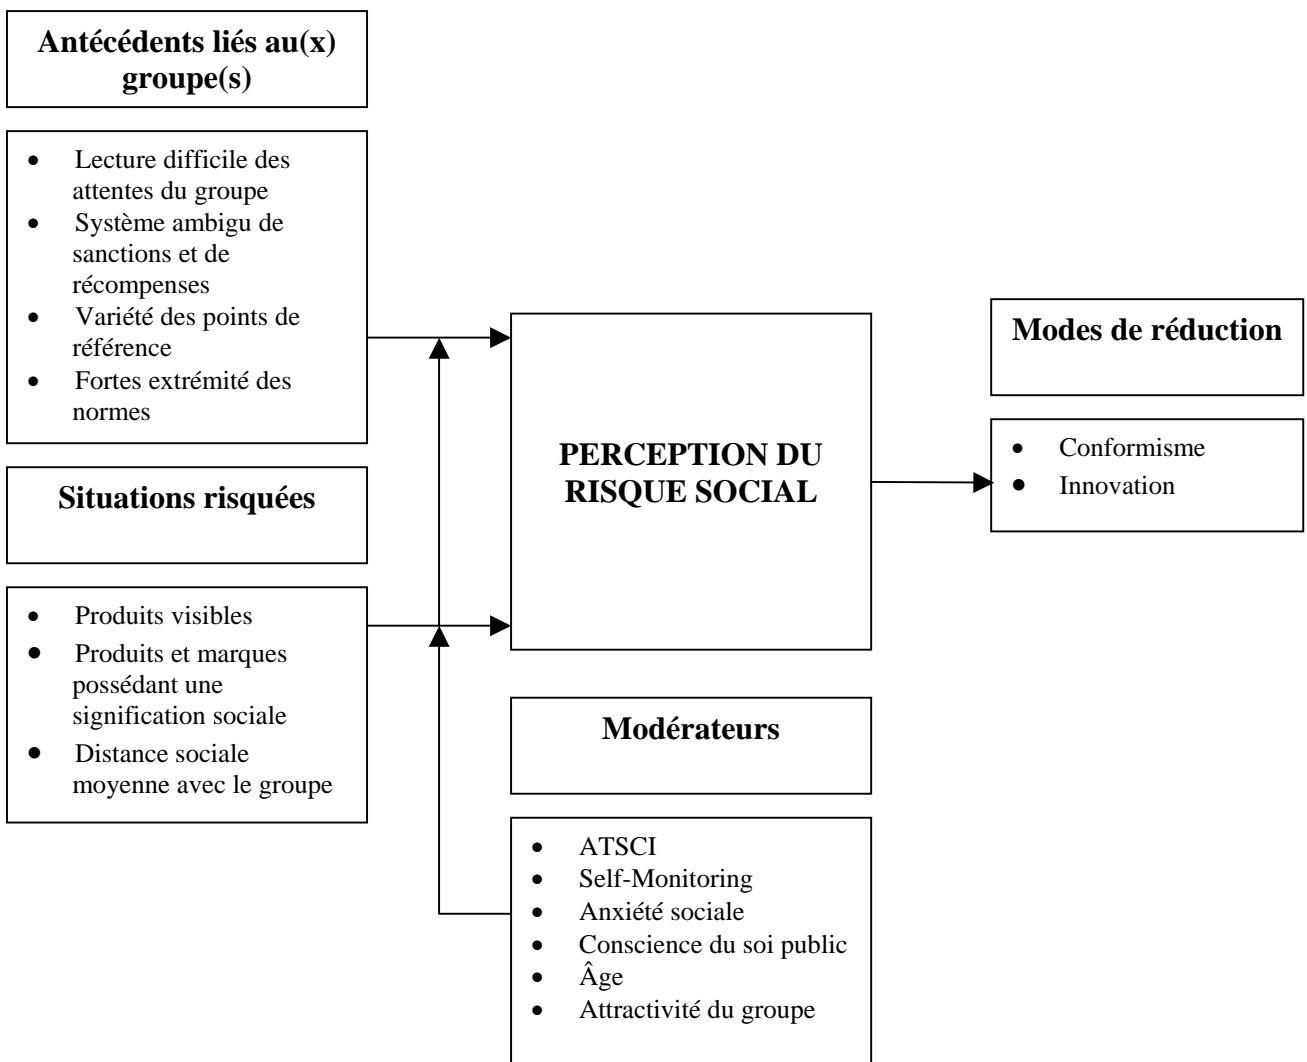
**Antécédents liés au(x) groupe(s)**

- Lecture difficile des attentes du groupe
- Système ambigu de sanctions et de récompenses
- Variété des points de référence
- Fortes extrémité des normes

**Situations risquées**

- Produits visibles
- Produits et marques possédant une signification sociale
- Distance sociale moyenne avec le groupe

**PERCEPTION DU RISQUE SOCIAL**

**Modérateurs**

- ATSCI
- Self-Monitoring
- Anxiété sociale
- Conscience du soi public
- Âge
- Attractivité du groupe

**Modes de réduction**

- Conformisme
- Innovation